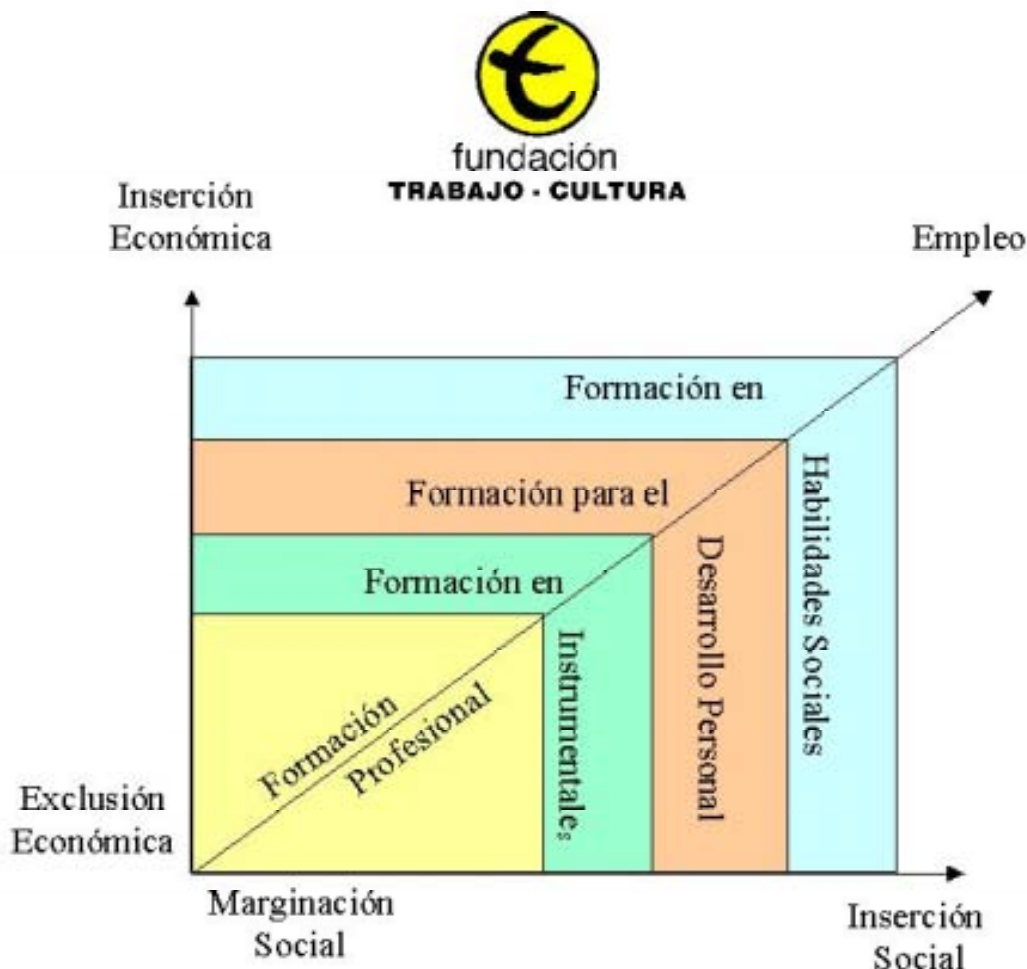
fundación
TRABAJO - CULTURA

Inserción Económica

Empleo

Formación en

Formación para el

Formación en

Formación Profesional

Instrumentales

Desarrollo Personal

Habilidades Sociales

Exclusión Económica

Marginación Social

Inserción Social